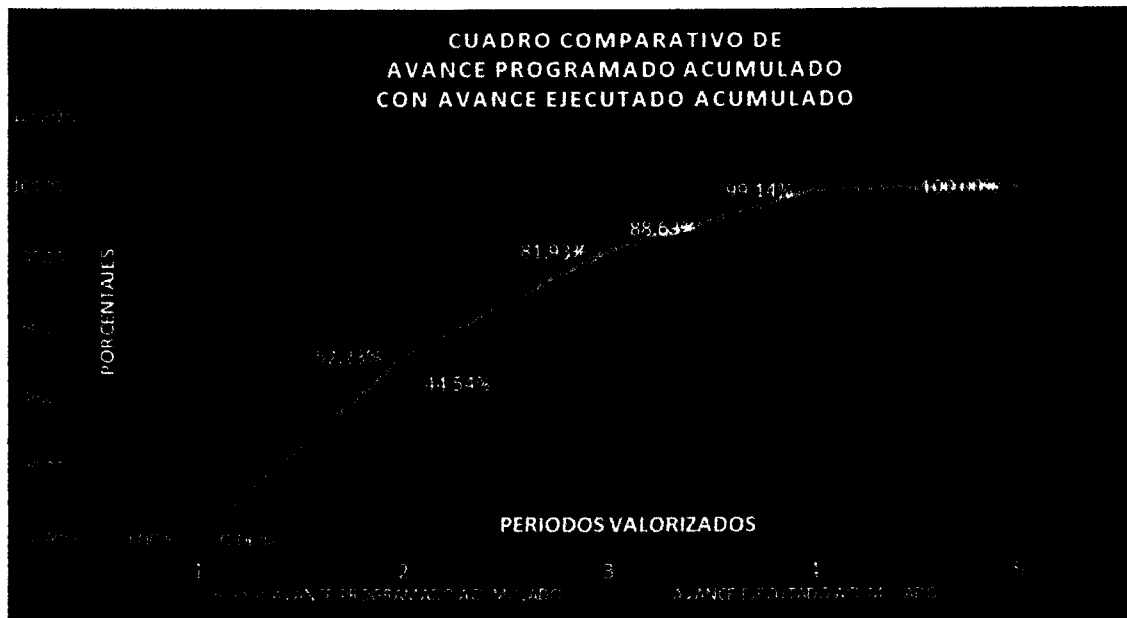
CUADRO COMPARATIVO DE
AVANCE PROGRAMADO ACUMULADO
CON AVANCE EJECUTADO ACUMULADO

PORCENTAJES

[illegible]
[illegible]
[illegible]
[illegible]
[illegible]
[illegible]
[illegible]

99.14%
100.00%
88.63%
81.93%
52.33%
44.54%
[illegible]
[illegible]

PERIODOS VALORIZADOS

1
2
3
4
5

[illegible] AVANCE PROGRAMADO ACUMULADO
AVANCE EJECUTADO ACUMULADO